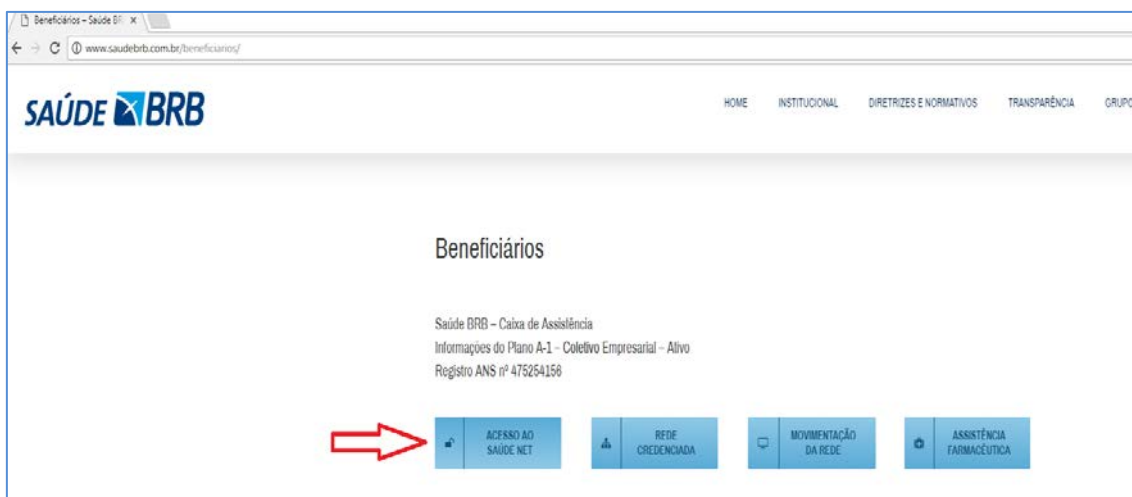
Beneficiários – Saúde BR ×

www.saudebrb.com.br/beneficiarios/

SAÚDE BRB

HOME INSTITUCIONAL DIRETRIZES E NORMATIVOS TRANSPARÊNCIA GRUPO

Beneficiários

Saúde BRB – Caixa de Assistência
Informações do Plano A-1 – Coletivo Empresarial – Ativo
Registro ANS nº 475254156

ACESSO AO SAÚDE NET

REDE CREDENCIADA

MOVIMENTAÇÃO DA REDE

ASSISTÊNCIA FARMACÊUTICA